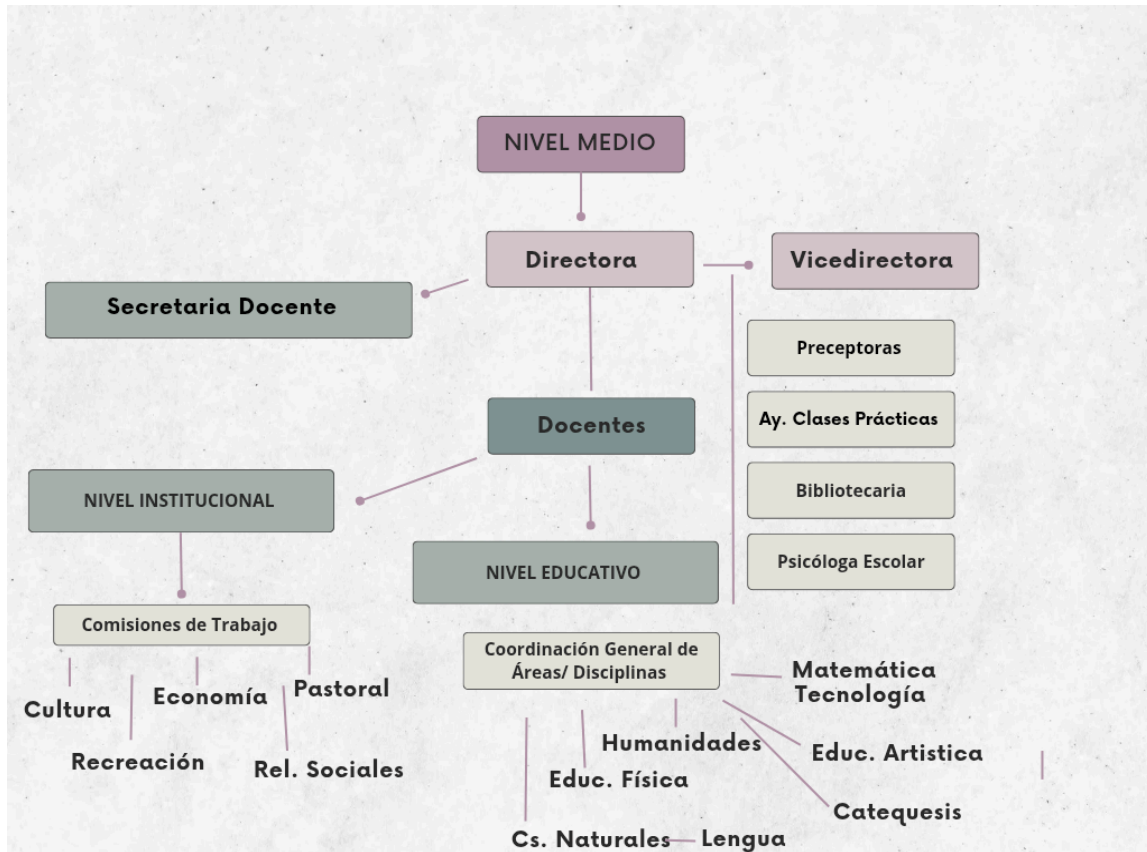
NIVEL MEDIO

Directora

Vicedirectora

Secretaria Docente

Preceptoras

Ay. Clases Prácticas

Docentes

Bibliotecaria

NIVEL INSTITUCIONAL

Psicóloga Escolar

NIVEL EDUCATIVO

Comisiones de Trabajo

Coordinación General de Áreas/ Disciplinas

Cultura

Economía

Pastoral

Recreación

Rel. Sociales

Matemática
Tecnología

Humanidades

Educ. Artistica

Educ. Física

Catequesis

Cs. Naturales

Lengua